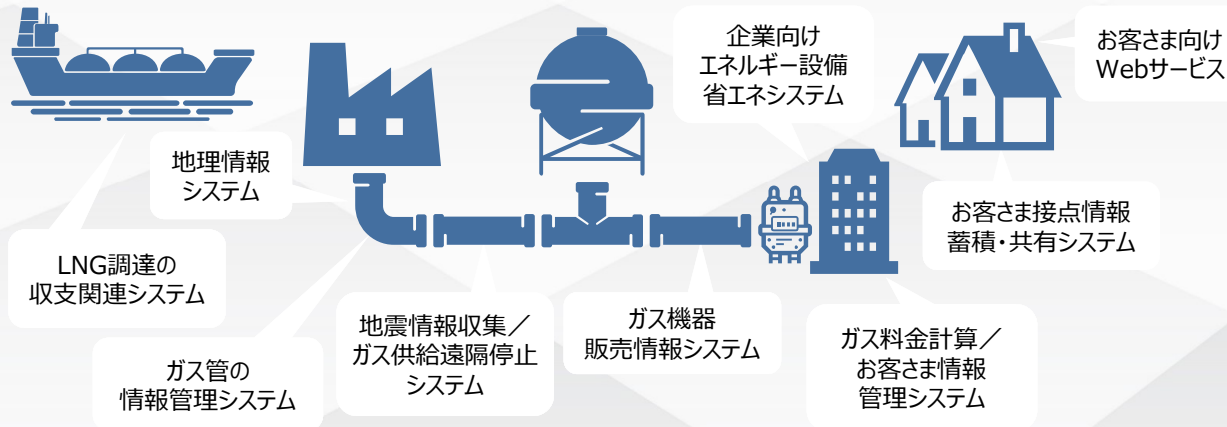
企業向け
エネルギー設備
省エネシステム

お客さま向け
Webサービス

地理情報
システム

お客さま接点情報
蓄積・共有システム

LNG調達の
収支関連システム

地震情報収集／
ガス供給遠隔停止
システム

ガス機器
販売情報システム

ガス料金計算／
お客さま情報
管理システム

ガス管の
情報管理システム